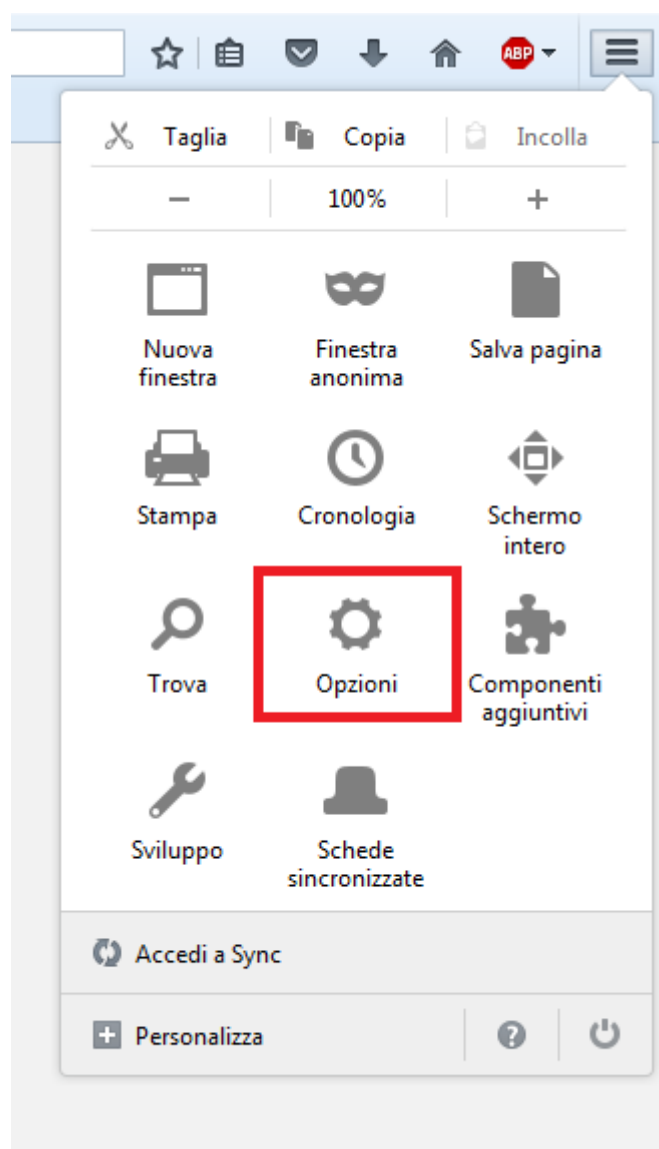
ABP

Taglia | Copia | Incolla

− | 100% | +

Nuova finestra

Finestra anonima

Salva pagina

Stampa

Cronologia

Schermo intero

Trova

Opzioni

Componenti aggiuntivi

Sviluppo

Schede sincronizzate

Accedi a Sync

Personalizza